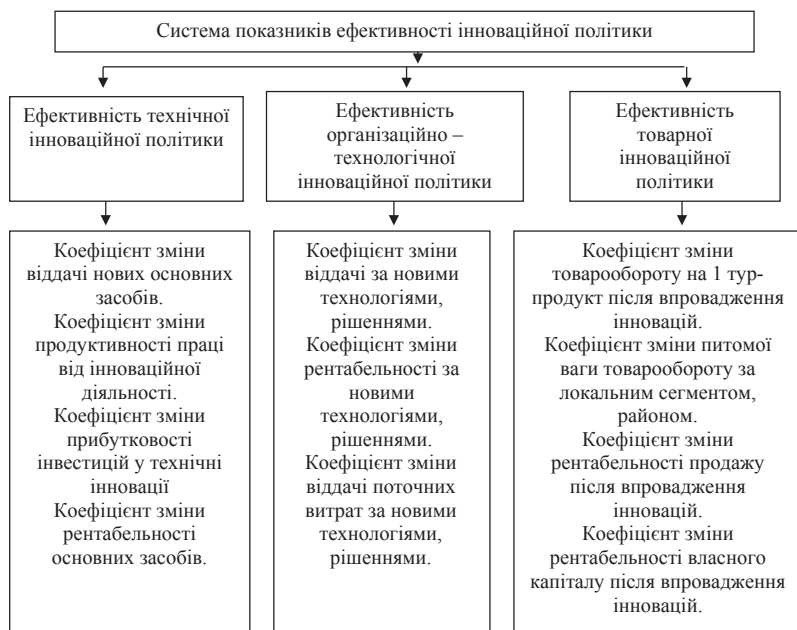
Система показників ефективності інноваційної політики

Ефективність технічної інноваційної політики

Ефективність організаційно – технологічної інноваційної політики

Ефективність товарної інноваційної політики

Коефіцієнт зміни віддачі нових основних засобів.
Коефіцієнт зміни продуктивності праці від інноваційної діяльності.
Коефіцієнт зміни прибутковості інвестицій у технічні інновації
Коефіцієнт зміни рентабельності основних засобів.

Коефіцієнт зміни віддачі за новими технологіями, рішеннями.
Коефіцієнт зміни рентабельності за новими технологіями, рішеннями.
Коефіцієнт зміни віддачі поточних витрат за новими технологіями, рішеннями.

Коефіцієнт зміни товарообороту на 1 турпродукт після впровадження інновацій.
Коефіцієнт зміни питомої ваги товарообороту за локальним сегментом, районом.
Коефіцієнт зміни рентабельності продажу після впровадження інновацій.
Коефіцієнт зміни рентабельності власного капіталу після впровадження інновацій.